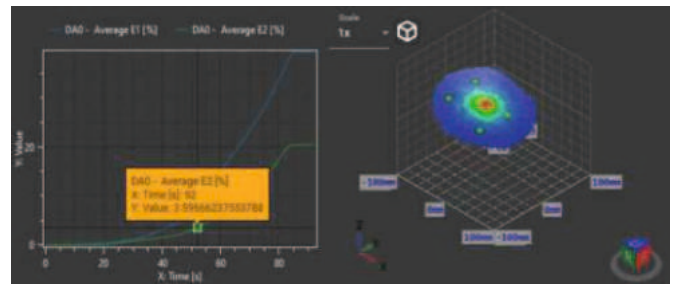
DA0 - Average E1 [%]
DA0 - Average E2 [%]

Scale
1x

Y: Value

20

0

0
20
40
60
80

X: Time [s]

DA0 - Average E2 [%]
X: Time [s]: 50
Y: Value: 3.59662375537B4

-100m
100m
0mm
0mm
100mm
-100mm

Z
Y
X